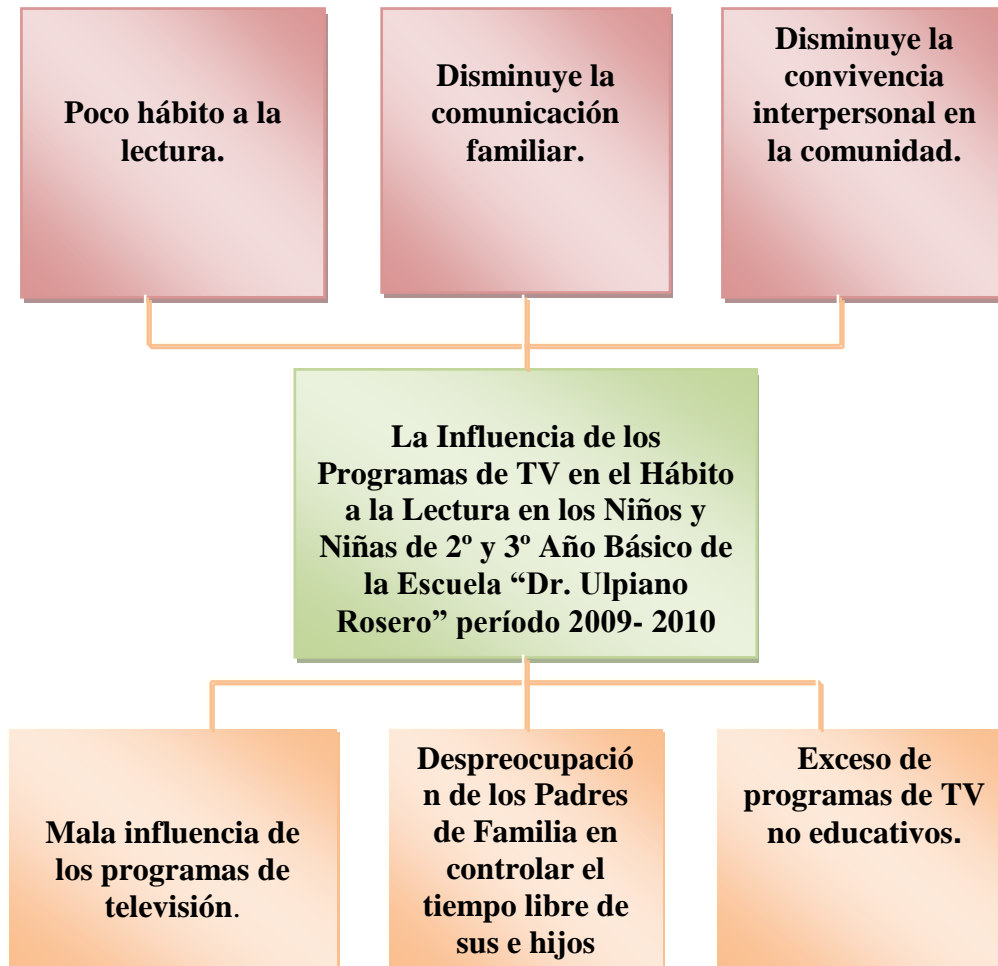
Poco hábito a la lectura.

Disminuye la comunicación familiar.

Disminuye la convivencia interpersonal en la comunidad.

La Influencia de los Programas de TV en el Hábito a la Lectura en los Niños y Niñas de 2º y 3º Año Básico de la Escuela "Dr. Ulpiano Rosero" período 2009- 2010

Mala influencia de los programas de televisión.

Despreocupación de los Padres de Familia en controlar el tiempo libre de sus e hijos

Exceso de programas de TV no educativos.